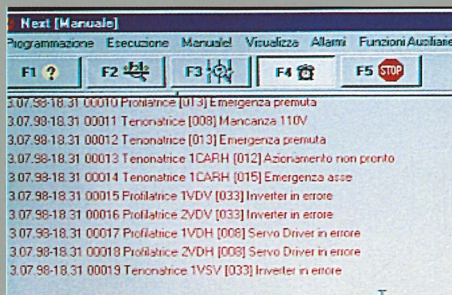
Next [Manuale]

Programmazione Esecuzione Manuale! Visualizza Allarmi Funzioni Ausiliarie

F1 ? F2 F3 F4 F5 STOP

3.07.98-18.31 00010 Profilatrice [013] Emergenza premuta
3.07.98-18.31 00011 Tenonatrice [008] Mancanza 110V
3.07.98-18.31 00012 Tenonatrice [013] Emergenza premuta
3.07.98-18.31 00013 Tenonatrice 1CARH [012] Azionamento non pronto
3.07.98-18.31 00014 Tenonatrice 1CARH [015] Emergenza asse
3.07.98-18.31 00015 Profilatrice 1VDV [033] Inverter in errore
3.07.98-18.31 00016 Profilatrice 2VDV [033] Inverter in errore
3.07.98-18.31 00017 Profilatrice 1VDH [008] Servo Driver in errore
3.07.98-18.31 00018 Profilatrice 2VDH [008] Servo Driver in errore
3.07.98-18.31 00019 Tenonatrice 1VSV [033] Inverter in errore